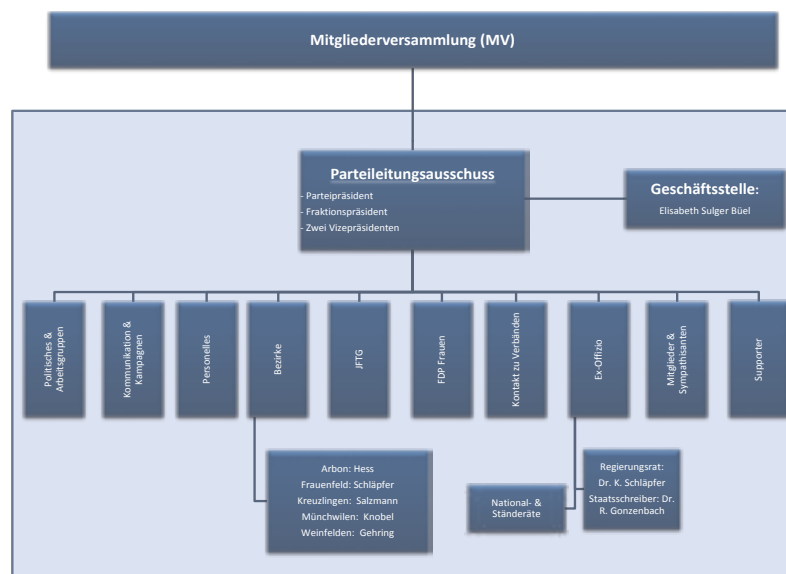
Mitgliederversammlung (MV)

Parteileitungsausschuss
- Parteipräsident
- Fraktionspräsident
- Zwei Vizepräsidenten

Geschäftsstelle:
Elisabeth Sulger Büel

Politisches & Arbeitsgruppen

Kommunikation & Kampagnen

Personelles

Bezirke

JFTG

FDP Frauen

Kontakt zu Verbänden

Ex-Offizio

Mitglieder & Sympathisanten

Supporter

Arbon: Hess
Frauenfeld: Schläpfer
Kreuzlingen: Salzmann
Münchwilen: Knobel
Weinfelden: Gehring

National- & Ständeräte

Regierungsrat: Dr. K. Schläpfer
Staatsschreiber: Dr. R. Gonzenbach